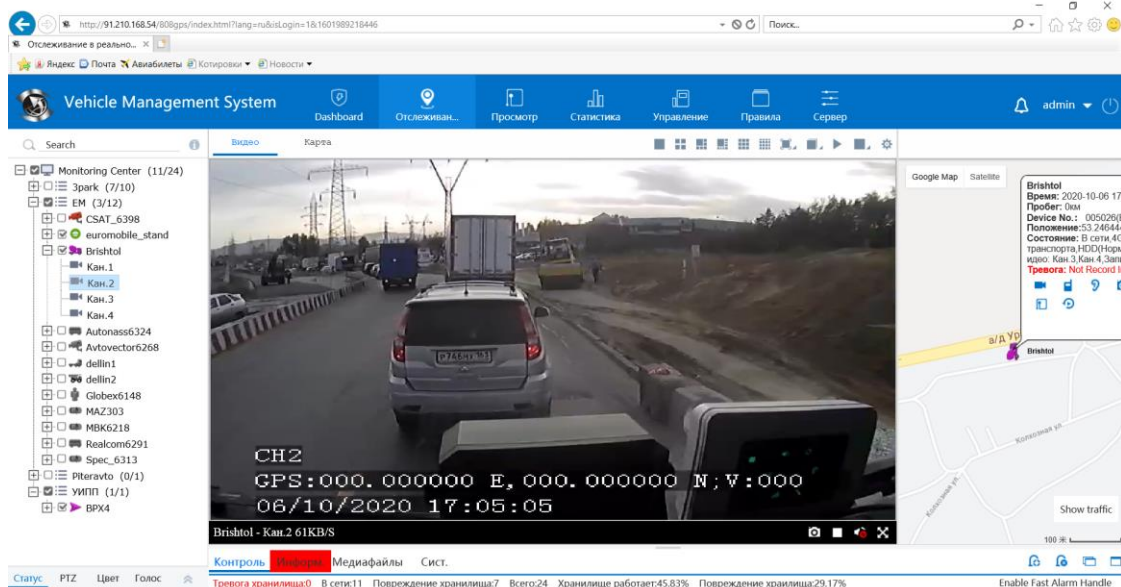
http://91.210.168.54/808gps/index.html?lang=ru&isLogin=1&1601989218446
Поиск...
Отслеживание в реально...
Яндекс Почта Авиабилеты Котировки Новости
Vehicle Management System
Dashboard
Отслеживан...
Просмотр
Статистика
Управление
Правила
Сервер
admin
Search
Monitoring Center (11/24)
3park (7/10)
EM (3/12)
CSAT_6398
euromobile_stand
Brishtol
Кан.1
Кан.2
Кан.3
Кан.4
Autonass6324
Avtovector6268
dellin1
dellin2
Globex6148
MAZ303
MBK6218
Realcom6291
Spec_6313
Piteravto (0/1)
УИПП (1/1)
BPX4
Видео
Карта
CH2
GPS:000.000000 E,000.000000 N;V:000
06/10/2020 17:05:05
Brishtol - Кан.2 61KB/S
Google Map
Satellite
Brishtol
Время: 2020-10-06 17
Пробег: 0км
Device No.: 005026(
Положение:53.24644
Состояние: В сети,40
транспорта,HDD(Норм
идео: Кан.3,Кан.4,Зап
Тревога: Not Record I
Brishtol
Show traffic
Контроль
Информ
Медиафайлы
Сист.
Статус
PTZ
Цвет
Голос
Тревога хранилища:0 В сети:11 Повреждение хранилища:7 Всего:24 Хранилище работает:45.83% Повреждение хранилища:29.17%
Enable Fast Alarm Handle